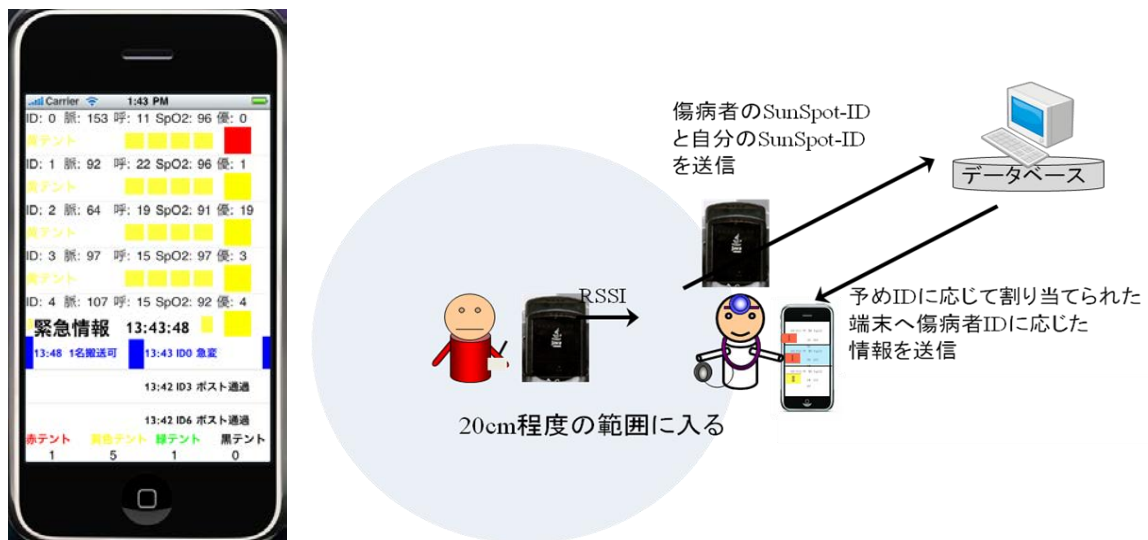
Carrier 1:43 PM

ID: 0 脈: 153 呼: 11 SpO2: 96 優: 0

赤テント

ID: 1 脈: 92 呼: 22 SpO2: 96 優: 1

黄テント

ID: 2 脈: 64 呼: 19 SpO2: 91 優: 19

黄テント

ID: 3 脈: 97 呼: 15 SpO2: 97 優: 3

黄テント

ID: 4 脈: 107 呼: 15 SpO2: 92 優: 4

緊急情報 13:43:48

13:48 1名搬送可 13:43 ID0 急変

13:42 ID3 ポスト通過

13:42 ID6 ポスト通過

| 赤テント | 黄色テント | 緑テント | 黒テント |
|---|---|---|---|
| 1 | 5 | 1 | 0 |

傷病者のSunSpot-IDと自分のSunSpot-IDを送信

データベース

RSSI

予めIDに応じて割り当てられた端末へ傷病者IDに応じた情報を送信

20cm程度の範囲に入る